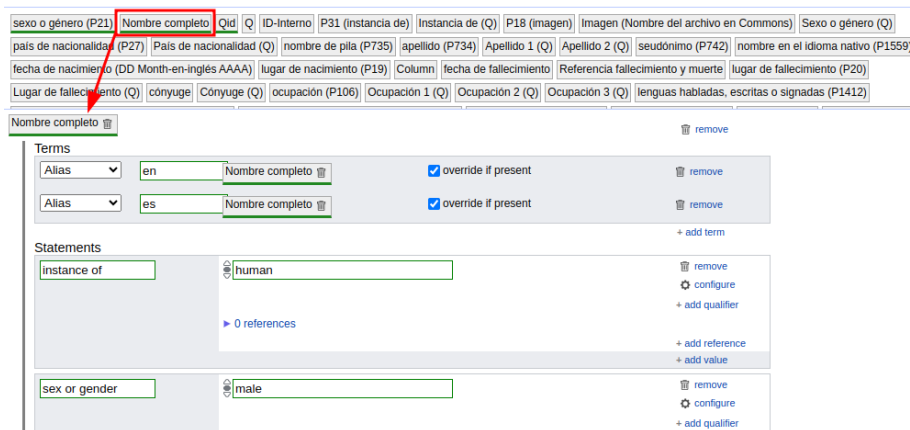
sexo o género (P21) Nombre completo Qid Q ID-Interno P31 (instancia de) Instancia de (Q) P18 (imagen) Imagen (Nombre del archivo en Commons) Sexo o género (Q)
país de nacionalidad (P27) País de nacionalidad (Q) nombre de pila (P735) apellido (P734) Apellido 1 (Q) Apellido 2 (Q) seudónimo (P742) nombre en el idioma nativo (P1559)
fecha de nacimiento (DD Month-en-inglés AAAA) lugar de nacimiento (P19) Column fecha de fallecimiento Referencia fallecimiento y muerte lugar de fallecimiento (P20)
Lugar de fallecimiento (Q) cónyuge Cónyuge (Q) ocupación (P106) Ocupación 1 (Q) Ocupación 2 (Q) Ocupación 3 (Q) lenguas habladas, escritas o signadas (P1412)

Nombre completo
remove

Terms
Alias en Nombre completo override if present remove
Alias es Nombre completo override if present remove
+ add term

Statements
instance of human remove
configure
+ add qualifier
► 0 references
+ add reference
+ add value

sex or gender male remove
configure
+ add qualifier